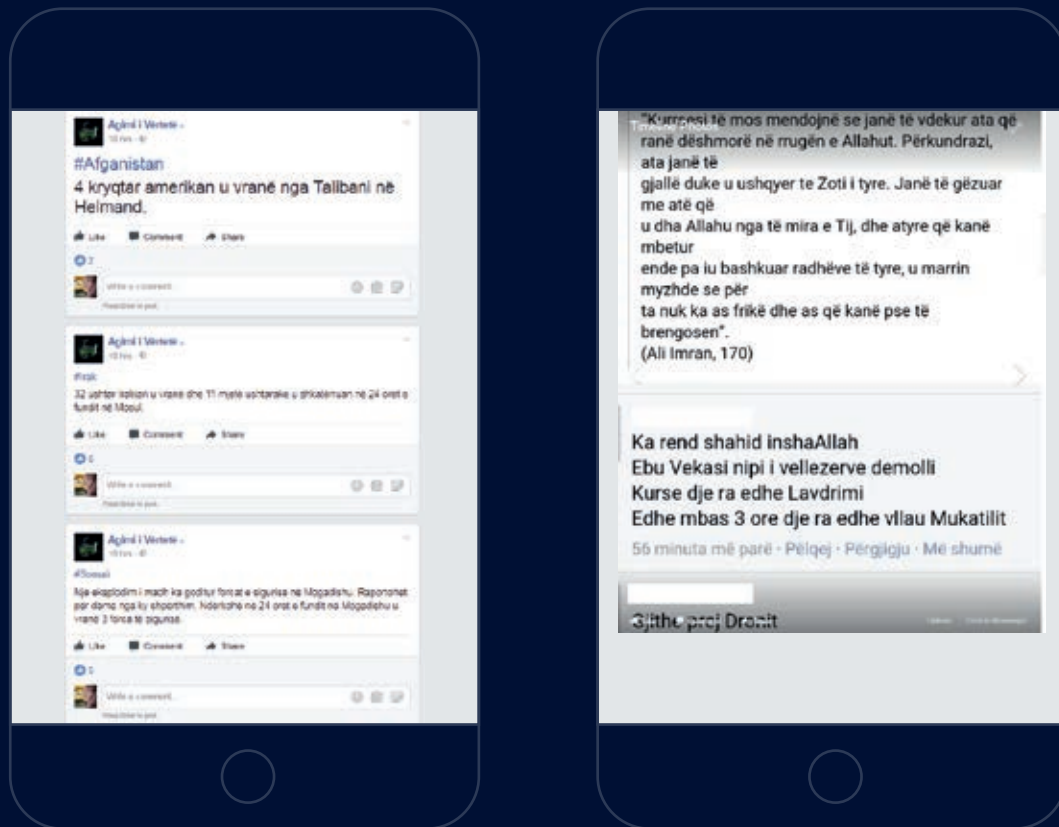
Agimi i Vertete
#Afganistan
4 kryqtar amerikan u vranë nga Talibani në Helmand.
Like Comment Share
Write a comment...

Agimi i Vertete
#Irak
32 ushtar irakian u vrane dhe 11 mjete ushtarake u shkatërruan ne 24 oret e fundit ne Mosul.
Like Comment Share
Write a comment...

Agimi i Vertete
#Somali
Nje eksplodim i madh ka goditur forcat e sigurise ne Mogadishu. Raportohet per dema nga ky shpërthim. Ndërkohe ne 24 orët e fundit ne Mogadishu u vranë 3 forca te sigurisë.
Like Comment Share
Write a comment...

"Kurrësesi të mos mendojnë se janë të vdekur ata që ranë dëshmorë në rrugën e Allahut. Përkundrazi, ata janë të gjallë duke u ushqyer te Zoti i tyre. Janë të gëzuar me atë që u dha Allahu nga të mira e Tij, dhe atyre që kanë mbetur ende pa iu bashkuar radhëve të tyre, u marrin myzhde se për ta nuk ka as frikë dhe as që kanë pse të brengosen".
(Ali Imran, 170)

Ka rend shahid inshaAllah
Ebu Vekasi nipi i vellezerve demolli
Kurse dje ra edhe Lavdrimi
Edhe mbas 3 ore dje ra edhe vllau Mukatilit
56 minuta më parë · Pëlqej · Përgjigju · Më shumë

Gjithe prej Dranit